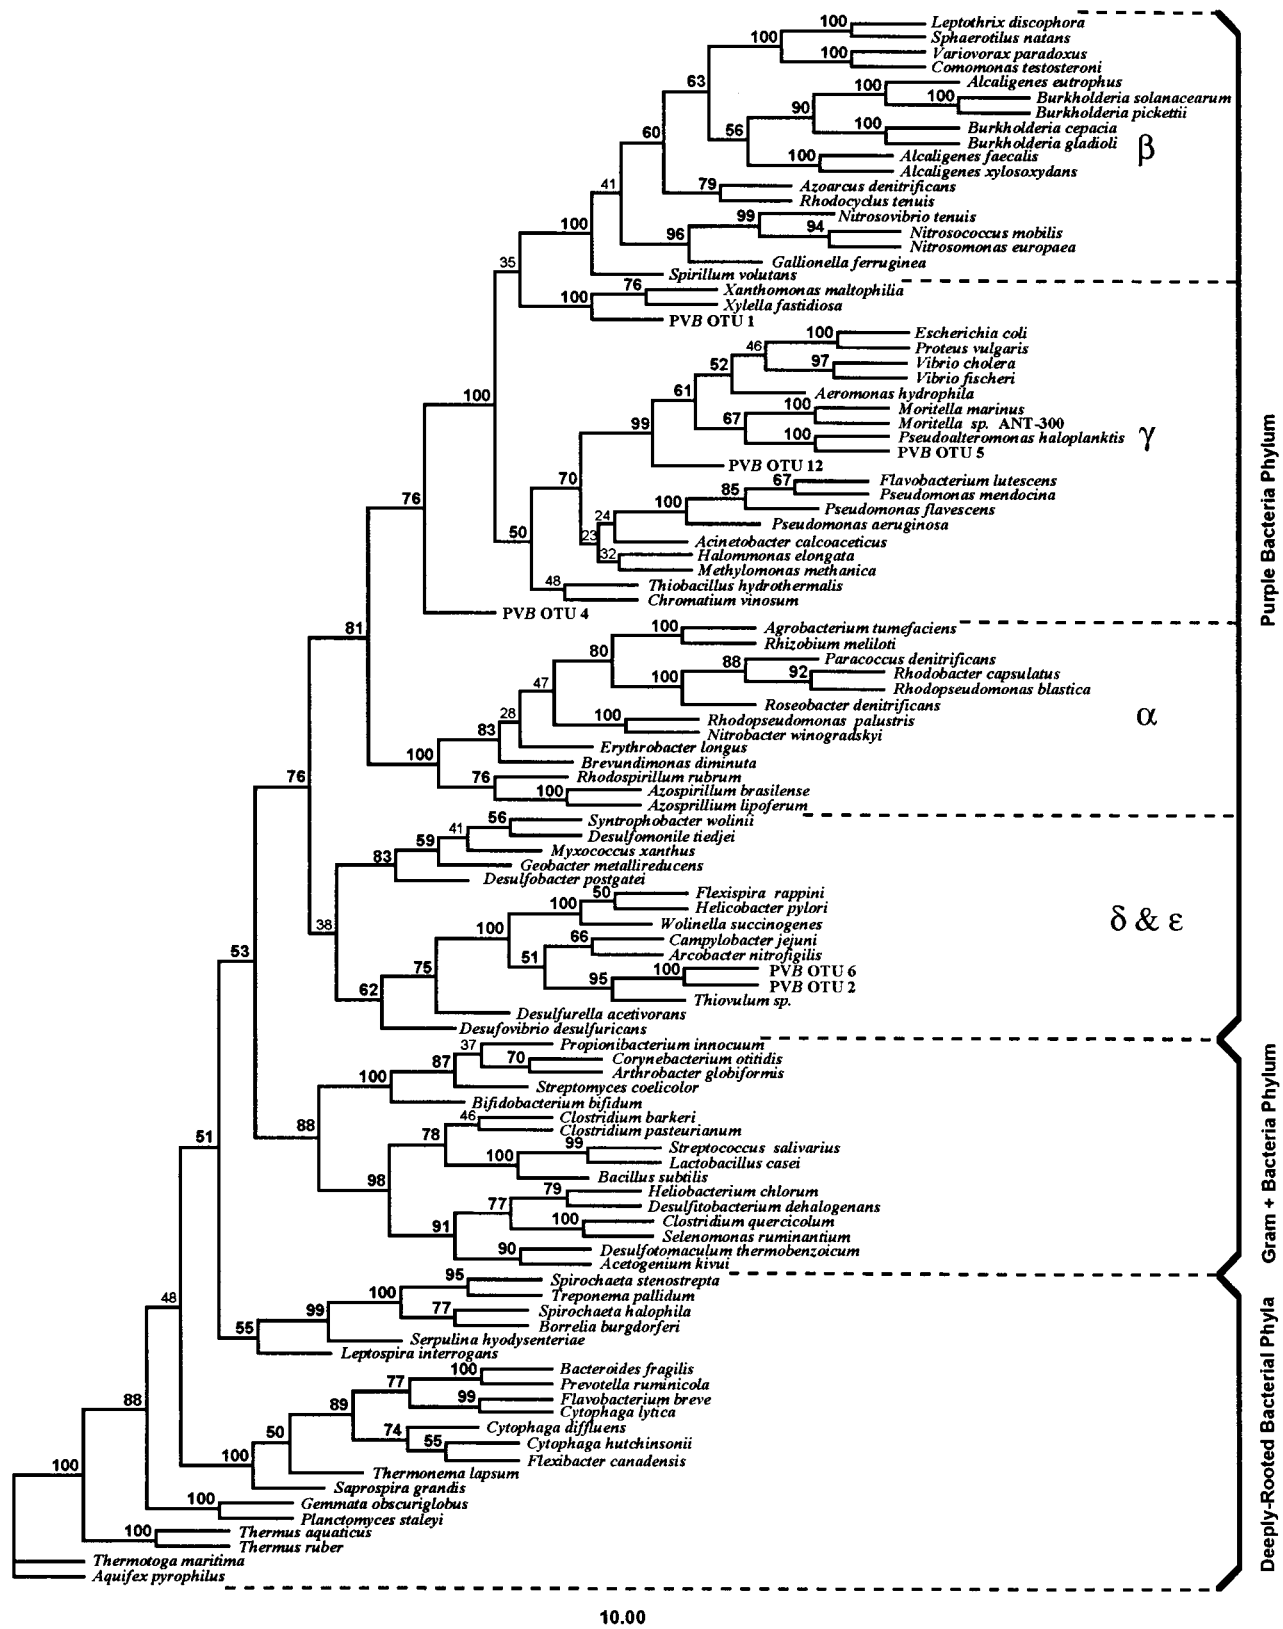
100 Leptothrix discophora
Sphaerotilus natans
100 Variovorax paradoxus
100 Comomonas testosteroni
Alcaligenes eutrophus
100
100 Burkholderia solanacearum
90 Burkholderia pickettii
63
100 Burkholderia cepacia
Burkholderia gladioli
56
60
100 Alcaligenes faecalis
Alcaligenes xylosoxydans
β
79 Azoarcus denitrificans
41 Rhodocyclus tenuis
99 Nitrosovibrio tenuis
100
94 Nitrosococcus mobilis
96 Nitrosomonas europaea
Gallionella ferruginea
35
Spirillum volutans
76 Xanthomonas maltophilia
100 Xylella fastidiosa
PVB OTU 1
100 Escherichia coli
46 Proteus vulgaris
97 Vibrio cholera
52 Vibrio fischeri
61 Aeromonas hydrophila
100
100 Moritella marinus
67 Moritella sp. ANT-300
99
100 Pseudoalteromonas haloplanktis
γ
PVB OTU 5
PVB OTU 12
85
67 Flavobacterium lutescens
70 Pseudomonas mendocina
100 Pseudomonas flavescens
76
24 Pseudomonas aeruginosa
23 Acinetobacter calcoaceticus
50
32 Halommonas elongata
Methylomonas methanica
48 Thiobacillus hydrothermalis
Chromatium vinosum
PVB OTU 4
100 Agrobacterium tumefaciens
81 Rhizobium meliloti
80 88 Paracoccus denitrificans
47 100 92 Rhodobacter capsulatus
Rhodopseudomonas blastica
Roseobacter denitrificans
28
100 Rhodopseudomonas palustris
83 Nitrobacter winogradskyi
α
Erythrobacter longus
100 Brevundimonas diminuta
76 Rhodospirillum rubrum
76 Azospirillum brasilense
100 Azospirillum lipoferum
56 Syntrophobacter wolinii
41 Desulfomonile tiedjei
59 Myxococcus xanthus
83 Geobacter metallireducens
Desulfobacter postgatei
50 Flexispira rappini
100 Helicobacter pylori
38 Wolinella succinogenes
δ & ε
100 66 Campylobacter jejuni
53 51 Arcobacter nitrofigilis
75 100 PVB OTU 6
95 PVB OTU 2
62 Thiovulum sp.
Desulfurella acetivorans
Desufovibrio desulfuricans
37 Propionibacterium innocuum
87 70 Corynebacterium otitidis
100 Arthrobacter globiformis
Streptomyces coelicolor
Bifidobacterium bifidum
88 46 Clostridium barkeri
78 Clostridium pasteurianum
99 Streptococcus salivarius
100 Lactobacillus casei
98 Bacillus subtilis
79 Heliobacterium chlorum
77 Desulfitobacterium dehalogenans
51 91 100 Clostridium quercicolum
Selenomonas ruminantium
90 Desulfotomaculum thermobenzoicum
Acetogenium kivui
95 Spirochaeta stenostrepta
100 Treponema pallidum
99 77 Spirochaeta halophila
48 55 Borrelia burgdorferi
Serpulina hyodysenteriae
Leptospira interrogans
100 Bacteroides fragilis
77 Prevotella ruminicola
89 99 Flavobacterium breve
88 Cytophaga lytica
50 74 Cytophaga diffluens
55 Cytophaga hutchinsonii
100 Flexibacter canadensis
Thermonema lapsum
100 Saprospira grandis
100 Gemmata obscuriglobus
Planctomyces staleyi
100 Thermus aquaticus
Thermus ruber
Thermotoga maritima
Aquifex pyrophilus
Purple Bacteria Phylum
Gram + Bacteria Phylum
Deeply-Rooted Bacterial Phyla
10.00